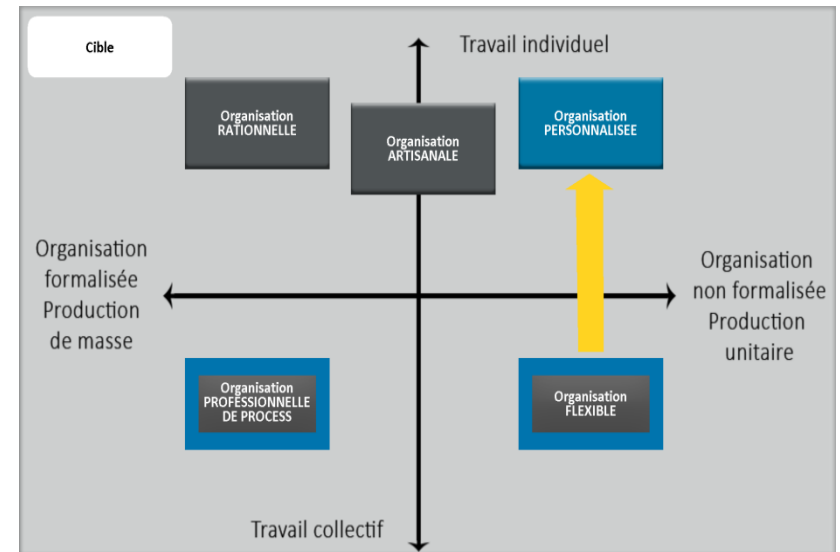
Cible

Travail individuel

Organisation RATIONNELLE

Organisation ARTISANALE

Organisation PERSONNALISEE

Organisation formalisée Production de masse

Organisation non formalisée Production unitaire

Organisation PROFESSIONNELLE DE PROCESS

Organisation FLEXIBLE

Travail collectif